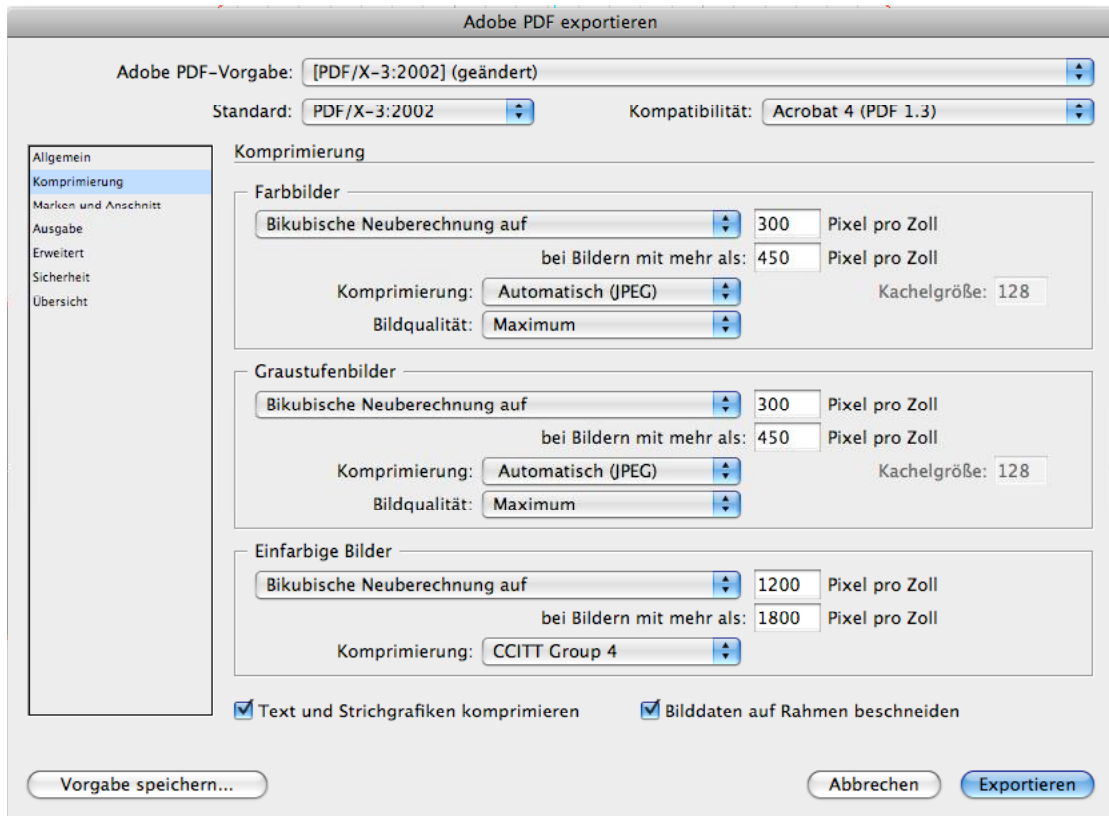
Adobe PDF exportieren

Adobe PDF-Vorgabe: [PDF/X-3:2002] (geändert)

Standard: PDF/X-3:2002

Kompatibilität: Acrobat 4 (PDF 1.3)

Allgemein
Komprimierung
Marken und Anschnitt
Ausgabe
Erweitert
Sicherheit
Übersicht

Komprimierung

Farbbilder
Bikubische Neuberechnung auf 300 Pixel pro Zoll
bei Bildern mit mehr als: 450 Pixel pro Zoll
Komprimierung: Automatisch (JPEG)
Kachelgröße: 128
Bildqualität: Maximum

Graustufenbilder
Bikubische Neuberechnung auf 300 Pixel pro Zoll
bei Bildern mit mehr als: 450 Pixel pro Zoll
Komprimierung: Automatisch (JPEG)
Kachelgröße: 128
Bildqualität: Maximum

Einfarbige Bilder
Bikubische Neuberechnung auf 1200 Pixel pro Zoll
bei Bildern mit mehr als: 1800 Pixel pro Zoll
Komprimierung: CCITT Group 4

Text und Strichgrafiken komprimieren
Bilddaten auf Rahmen beschneiden

Vorgabe speichern...
Abbrechen
Exportieren